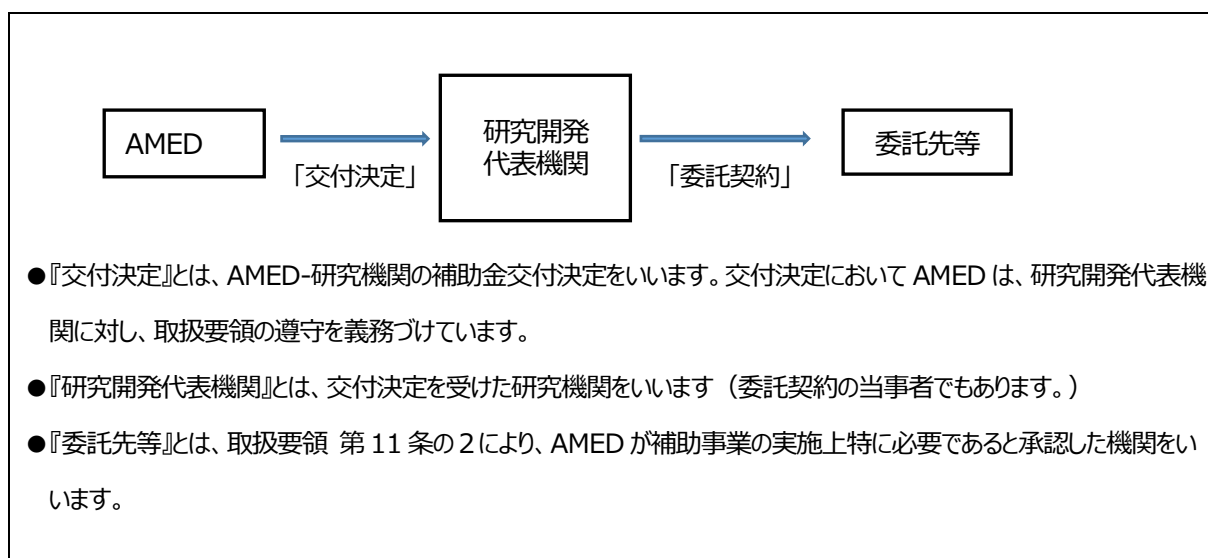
AMED

「交付決定」

研究開発
代表機関

「委託契約」

委託先等

●『交付決定』とは、AMED-研究機関の補助金交付決定をいいます。交付決定において AMED は、研究開発代表機関に対し、取扱要領の遵守を義務づけています。

●『研究開発代表機関』とは、交付決定を受けた研究機関をいいます（委託契約の当事者でもあります。）

●『委託先等』とは、取扱要領 第 11 条の２により、AMED が補助事業の実施上特に必要であると承認した機関をいいます。